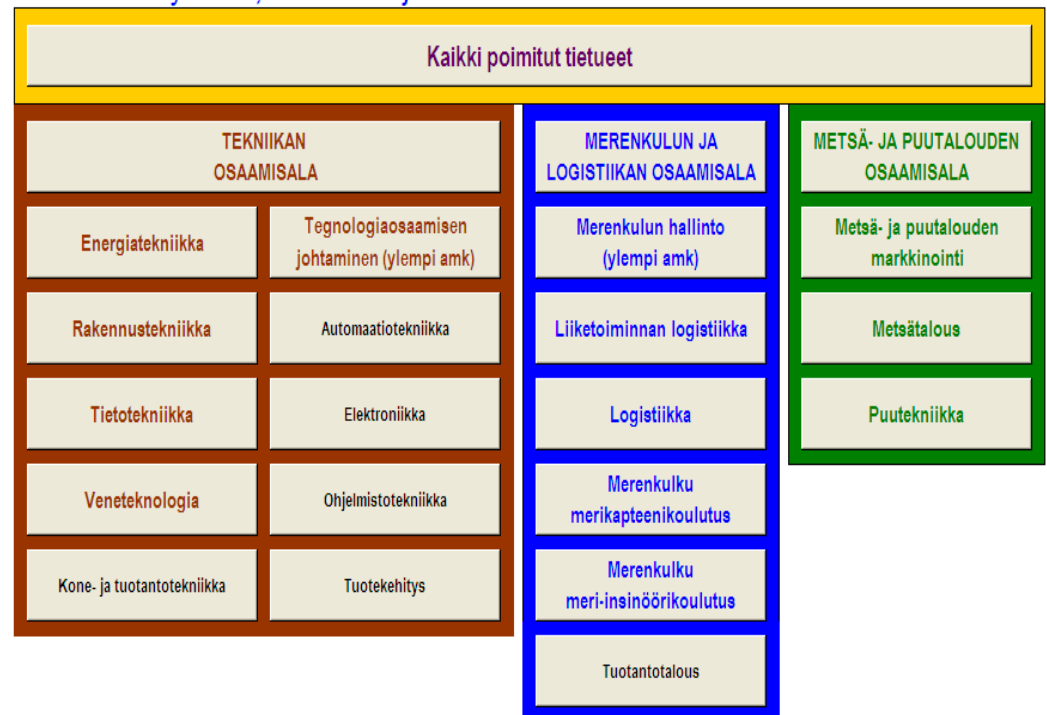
Kaikki poimitut tietueet

TEKNIIKAN OSAAMISALA

Energiatekniikka

Tegnologiaosaamisen johtaminen (ylempi amk)

Rakennustekniikka

Automaatiotekniikka

Tietotekniikka

Elektroniikka

Veneteknologia

Ohjelmistotekniikka

Kone- ja tuotantotekniikka

Tuotekehitys

MERENKULUN JA LOGISTIIKAN OSAAMISALA

Merenkulun hallinto (ylempi amk)

Liiketoiminnan logistiikka

Logistiikka

Merenkulku merikapteenikoulutus

Merenkulku meri-insinöörikoulutus

Tuotantotalous

METSÄ- JA PUUTALOUDEN OSAAMISALA

Metsä- ja puutalouden markkinointi

Metsätalous

Puutekniikka